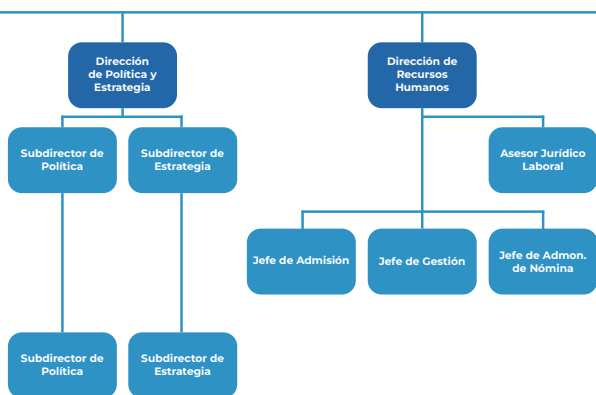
Dirección de Política y Estrategia

Dirección de Recursos Humanos

Subdirector de Política

Subdirector de Estrategia

Asesor Jurídico Laboral

Jefe de Admisión

Jefe de Gestión

Jefe de Admon. de Nómina

Subdirector de Política

Subdirector de Estrategia